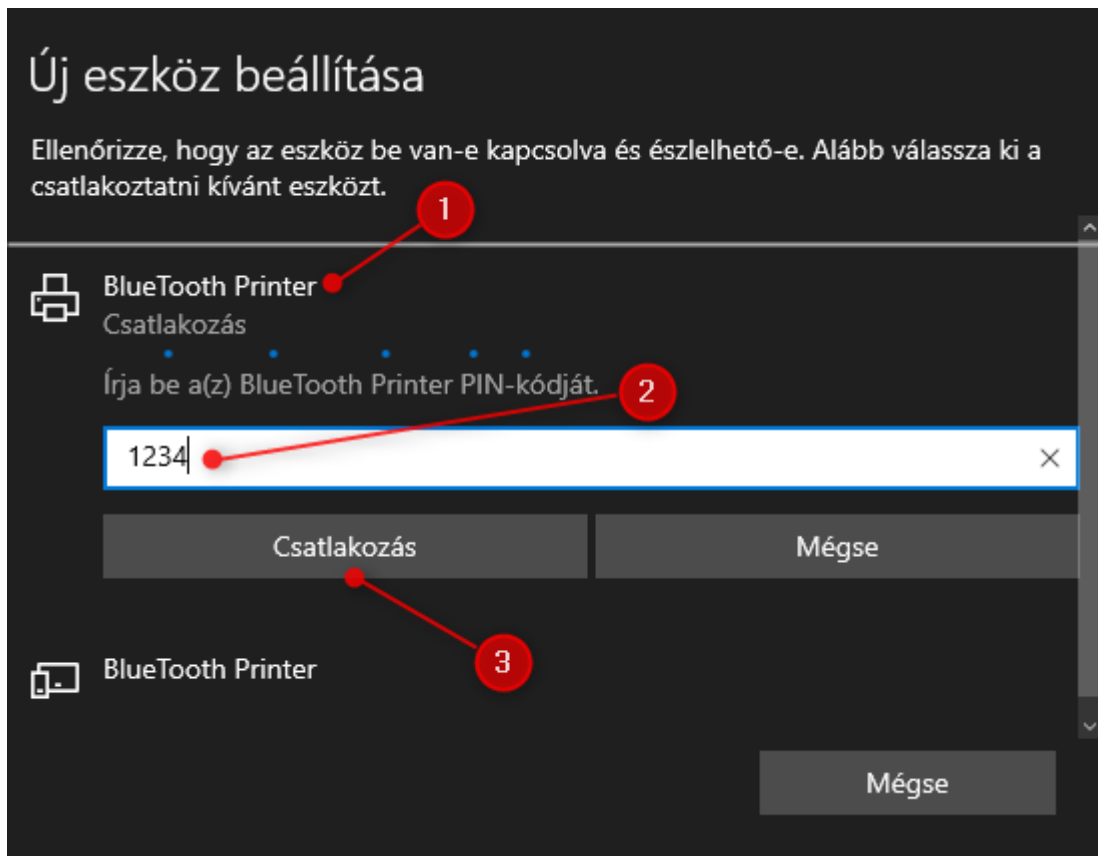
Új eszköz beállítása

Ellenőrizze, hogy az eszköz be van-e kapcsolva és észlelhető-e. Alább válassza ki a csatlakoztatni kívánt eszközt.

1

BlueTooth Printer
Csatlakozás

Írja be a(z) BlueTooth Printer PIN-kódját.

2

1234

Csatlakozás

Mégse

3

BlueTooth Printer

Mégse